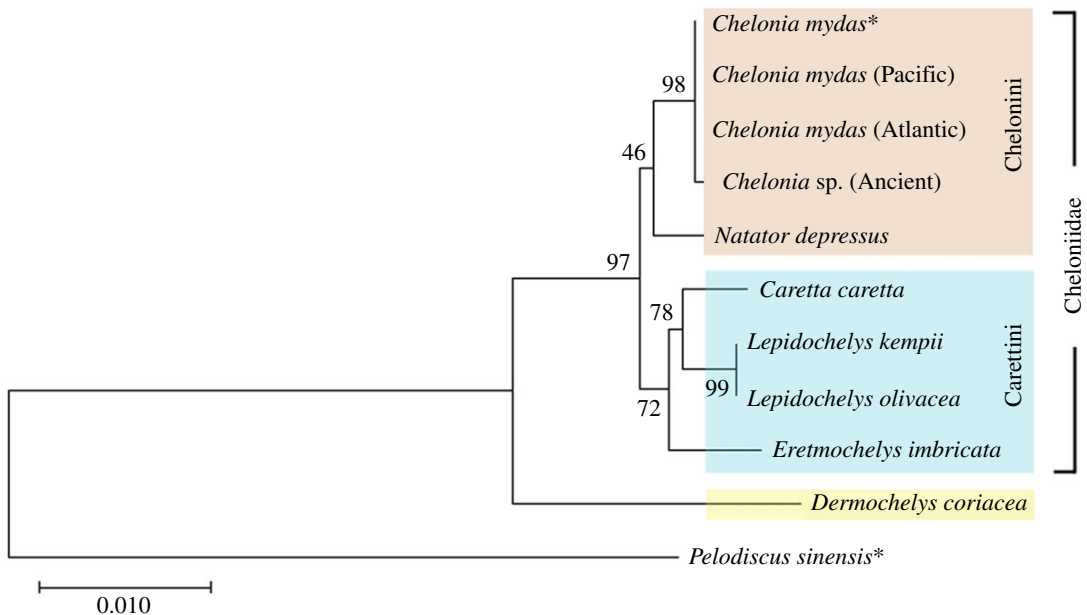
Chelonia mydas*
98
Chelonia mydas (Pacific)
Chelonia mydas (Atlantic)
46
Chelonia sp. (Ancient)
Natator depressus
Chelonini
97
Caretta caretta
78
Lepidochelys kempii
99
Lepidochelys olivacea
72
Eretmochelys imbricata
Carettini
Cheloniidae
Dermochelys coriacea
Pelodiscus sinensis*
0.010